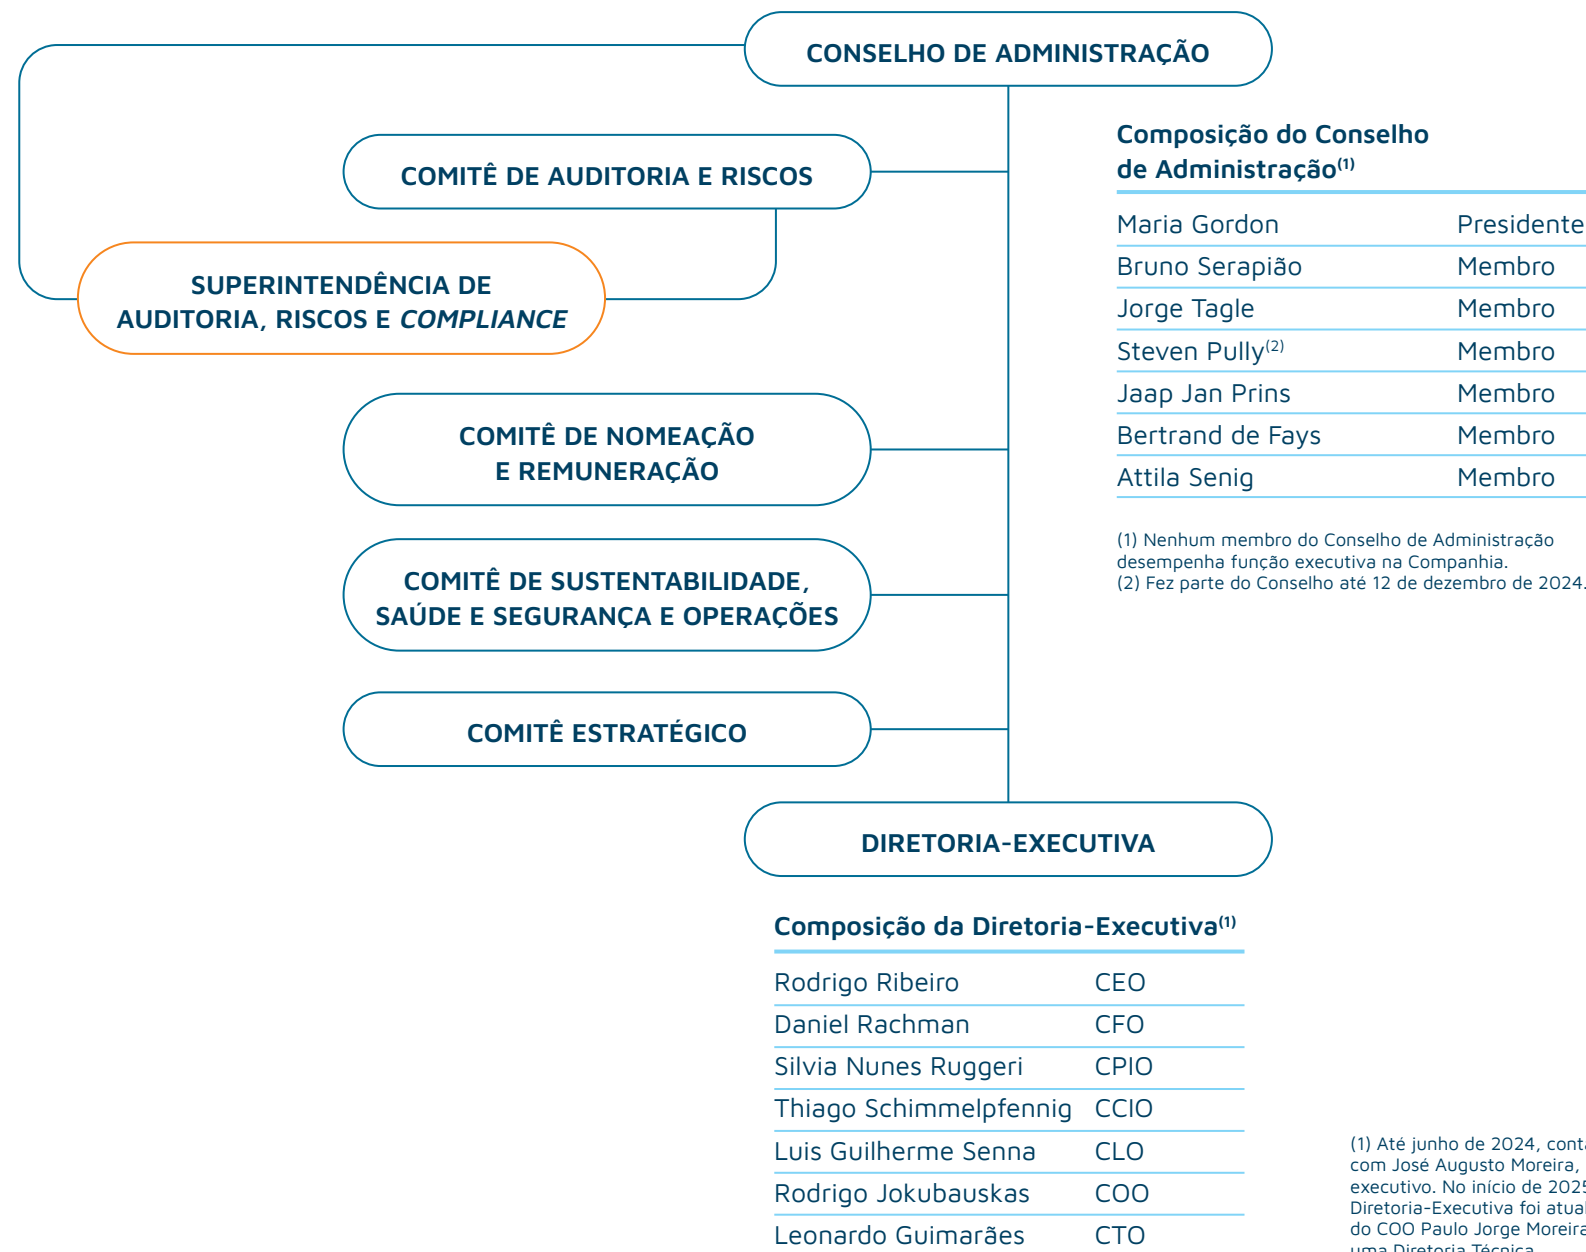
CONSELHO DE ADMINISTRAÇÃO

COMITÊ DE AUDITORIA E RISCOS

SUPERINTENDÊNCIA DE AUDITORIA, RISCOS E *COMPLIANCE*

COMITÊ DE NOMEAÇÃO E REMUNERAÇÃO

COMITÊ DE SUSTENTABILIDADE, SAÚDE E SEGURANÇA E OPERAÇÕES

COMITÊ ESTRATÉGICO

DIRETORIA-EXECUTIVA

Composição do Conselho de Administração$^{(1)}$

| | |
|---|---|
| Maria Gordon | Presidente |
| Bruno Serapião | Membro |
| Jorge Tagle | Membro |
| Steven Pully$^{(2)}$ | Membro |
| Jaap Jan Prins | Membro |
| Bertrand de Fays | Membro |
| Attila Senig | Membro |

(1) Nenhum membro do Conselho de Administração desempenha função executiva na Companhia.
(2) Fez parte do Conselho até 12 de dezembro de 2024.

Composição da Diretoria-Executiva$^{(1)}$

| | |
|---|---|
| Rodrigo Ribeiro | CEO |
| Daniel Rachman | CFO |
| Silvia Nunes Ruggeri | CPIO |
| Thiago Schimmelpfennig | CCIO |
| Luis Guilherme Senna | CLO |
| Rodrigo Jokubauskas | COO |
| Leonardo Guimarães | CTO |

(1) Até junho de 2024, cont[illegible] com José Augusto Moreira, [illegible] executivo. No início de 202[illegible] Diretoria-Executiva foi atua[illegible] do COO Paulo Jorge Moreir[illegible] uma Diretoria Técnica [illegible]